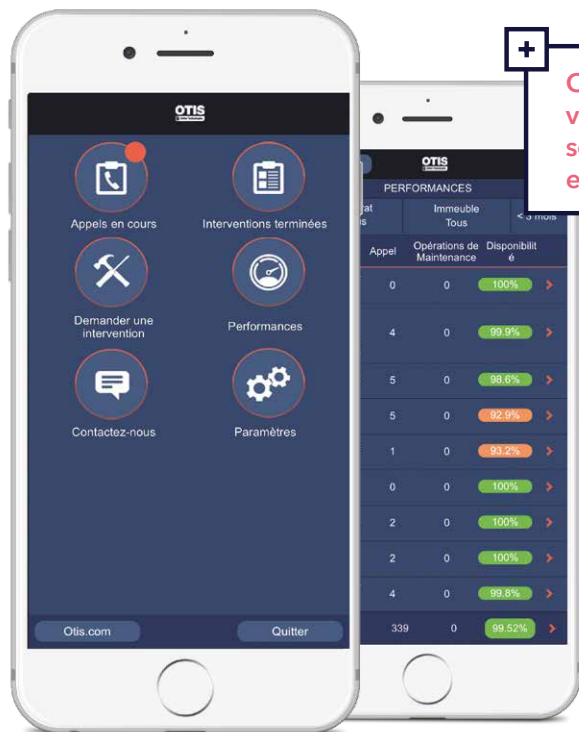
OTIS

Appels en cours

Interventions terminées

Demander une intervention

Performances

Contactez-nous

Paramètres

Otis.com

Quitter

+

C
v
s
e

OTIS

PERFORMANCES

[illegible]at
s

Immeuble
Tous

< 3 mois

| Appel | Opérations de Maintenance | Disponibilité |
|---|---|---|
| 0 | 0 | 100% |
| 4 | 0 | 99.9% |
| 5 | 0 | 98.6% |
| 5 | 0 | 92.9% |
| 1 | 0 | 93.2% |
| 0 | 0 | 100% |
| 2 | 0 | 100% |
| 2 | 0 | 100% |
| 4 | 0 | 99.8% |
| 339 | 0 | 99.52% |